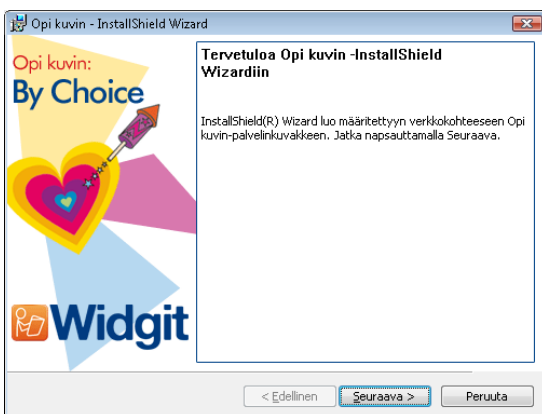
Opi kuvin - InstallShield Wizard

Opi kuvin:
By Choice

Widgit

Tervetuloa Opi kuvin -InstallShield Wizardiin

InstallShield(R) Wizard luo määritettyyn verkkokohteeseen Opi kuvin-palvelinkuvakkeen. Jatka napsauttamalla Seuraava.

< Edellinen
Seuraava >
Peruuta